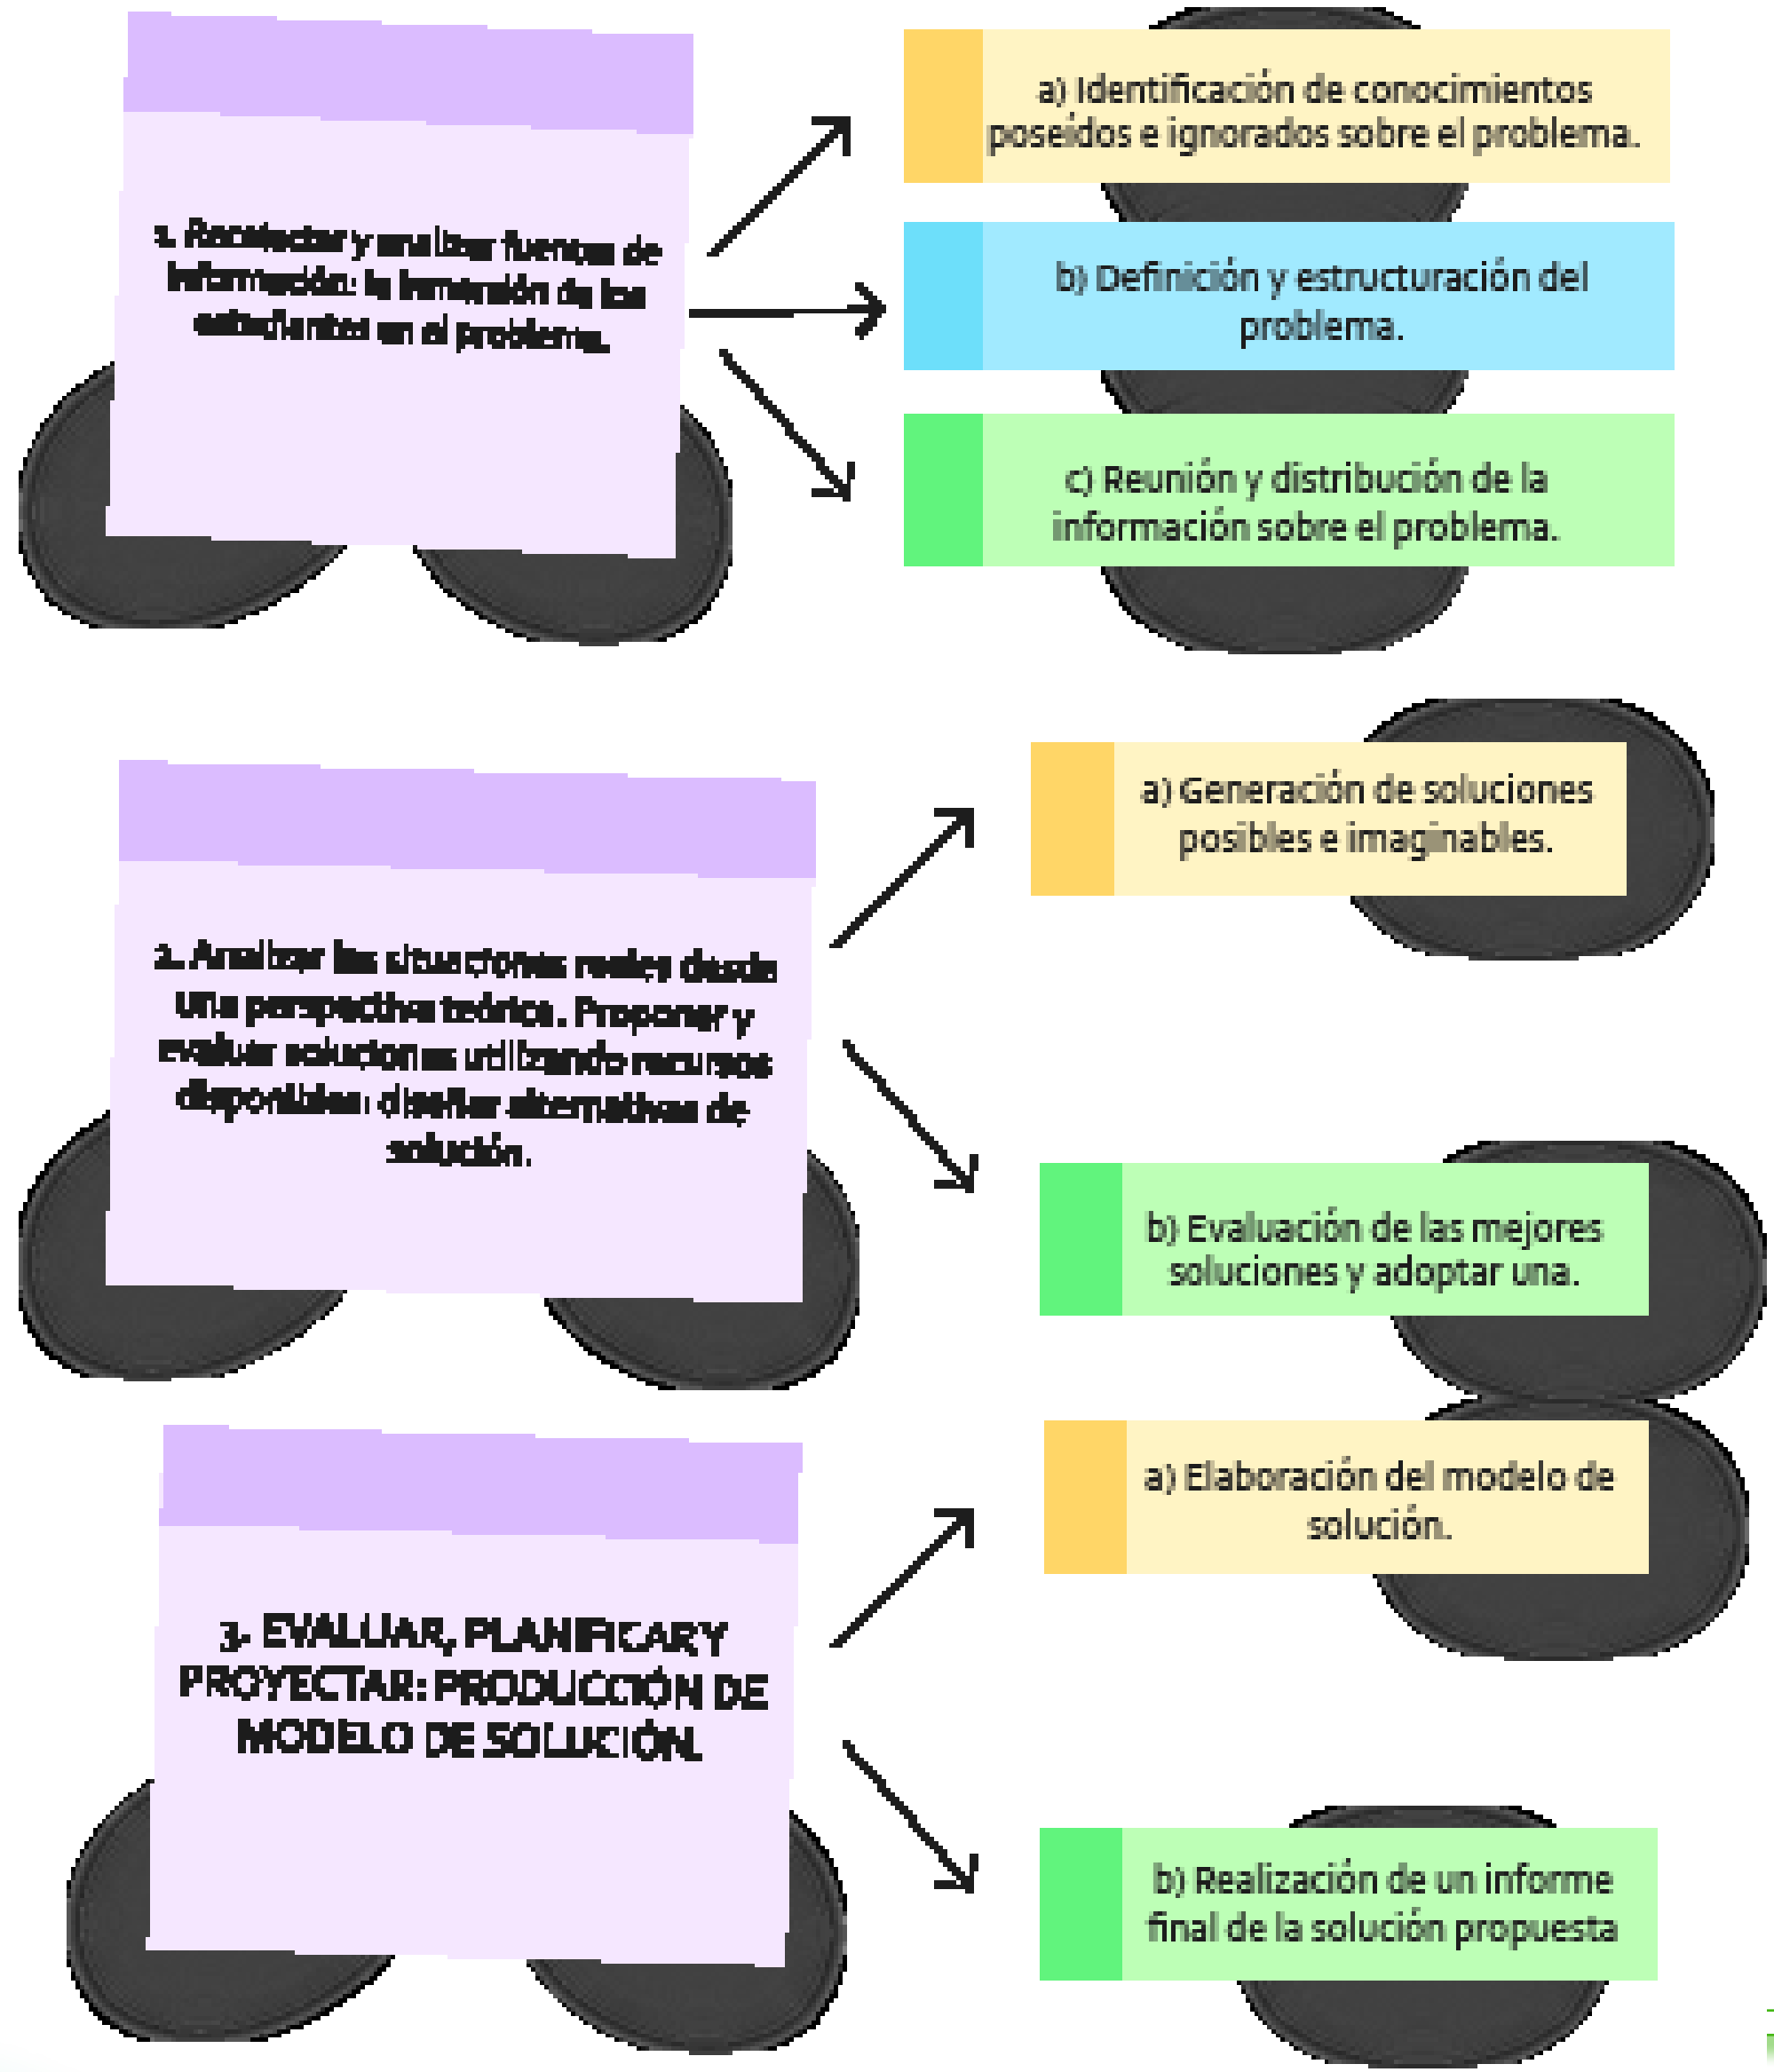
1. Recolectar y analizar fuentes de información: la inmersión de los estudiantes en el problema.

a) Identificación de conocimientos poseídos e ignorados sobre el problema.

b) Definición y estructuración del problema.

c) Reunión y distribución de la información sobre el problema.

2. Analizar las situaciones reales desde una perspectiva teórica. Proponer y evaluar soluciones utilizando recursos disponibles: diseñar alternativas de solución.

a) Generación de soluciones posibles e imaginables.

b) Evaluación de las mejores soluciones y adoptar una.

3. EVALUAR, PLANIFICAR Y PROYECTAR: PRODUCCIÓN DE MODELO DE SOLUCIÓN.

a) Elaboración del modelo de solución.

b) Realización de un informe final de la solución propuesta